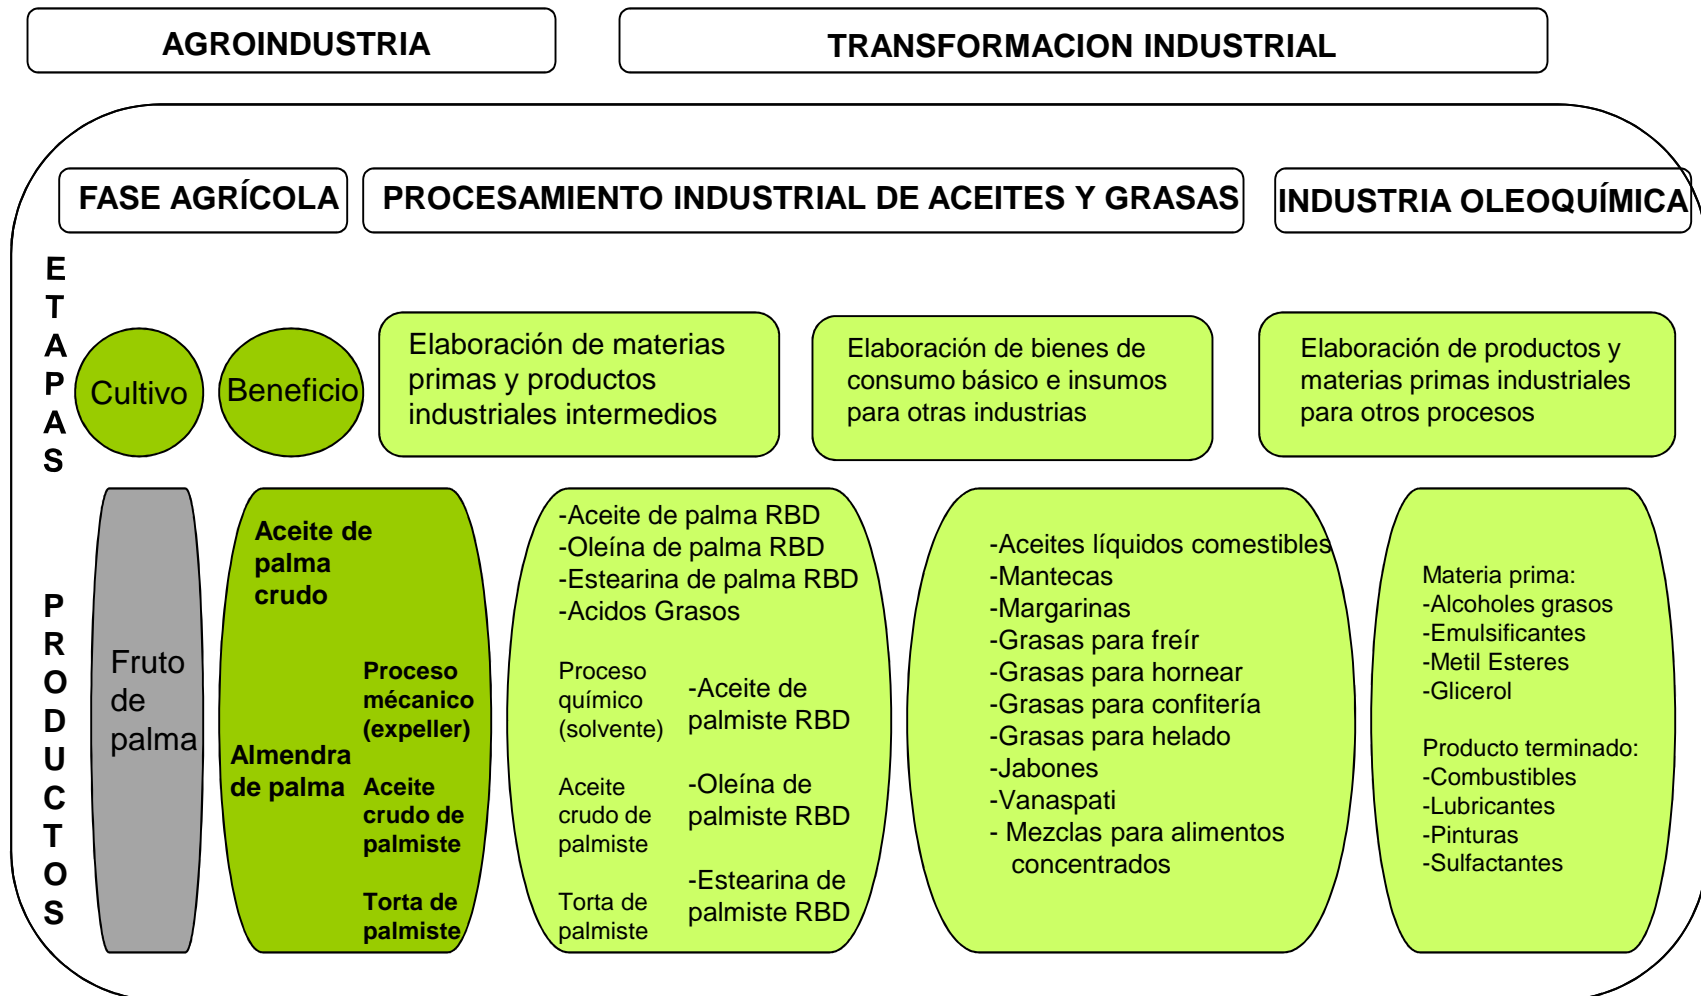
AGROINDUSTRIA

TRANSFORMACION INDUSTRIAL

FASE AGRÍCOLA

PROCESAMIENTO INDUSTRIAL DE ACEITES Y GRASAS

INDUSTRIA OLEOQUÍMICA

ETAPAS

Cultivo

Beneficio

Elaboración de materias primas y productos industriales intermedios

Elaboración de bienes de consumo básico e insumos para otras industrias

Elaboración de productos y materias primas industriales para otros procesos

PRODUCTOS

Fruto de palma

Aceite de palma crudo

Proceso mécanico (expeller)

Almendra de palma

Aceite crudo de palmiste

Torta de palmiste

-Aceite de palma RBD
-Oleína de palma RBD
-Estearina de palma RBD
-Acidos Grasos

Proceso químico (solvente)

-Aceite de palmiste RBD

Aceite crudo de palmiste

-Oleína de palmiste RBD

Torta de palmiste

-Estearina de palmiste RBD

-Aceites líquidos comestibles
-Mantecas
-Margarinas
-Grasas para freír
-Grasas para hornear
-Grasas para confitería
-Grasas para helado
-Jabones
-Vanaspati
- Mezclas para alimentos concentrados

Materia prima:
-Alcoholes grasos
-Emulsificantes
-Metil Esteres
-Glicerol

Producto terminado:
-Combustibles
-Lubricantes
-Pinturas
-Sulfactantes